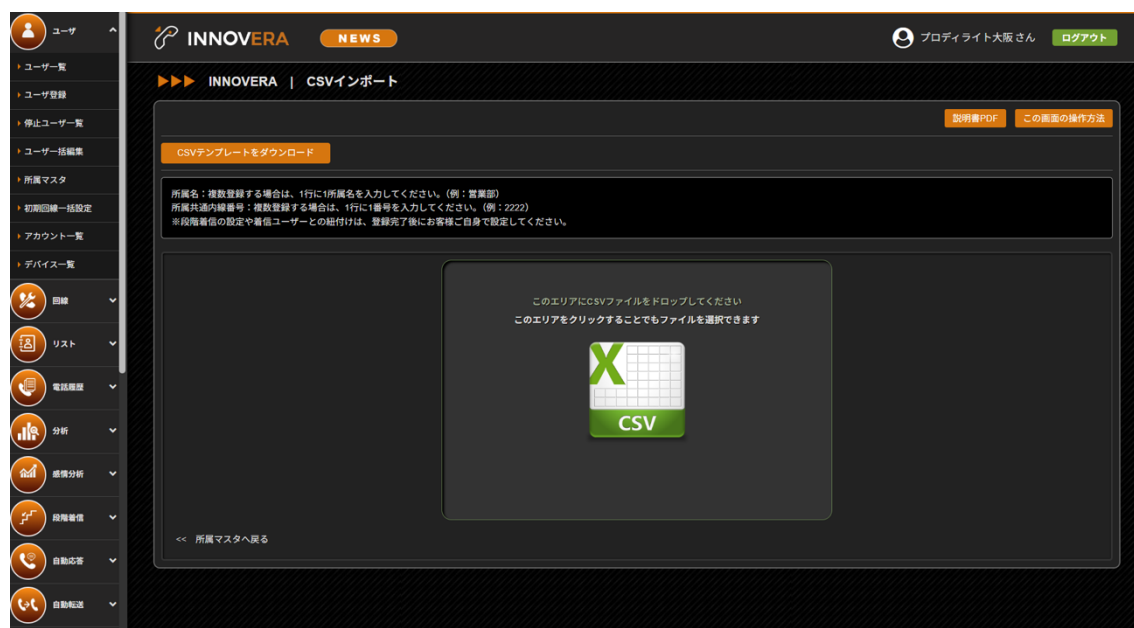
ユーザ
ユーザ一覧
ユーザ登録
停止ユーザ一覧
ユーザー括編集
所属マスタ
初期回線一括設定
アカウント一覧
デバイス一覧
回線
リスト
電話履歴
分析
感情分析
段階着信
自動応答
自動転送

INNOVERA NEWS
プロディライト大阪 さん ログアウト

INNOVERA | CSVインポート

説明書PDF この画面の操作方法

CSVテンプレートをダウンロード

所属名：複数登録する場合は、1行に1所属名を入力してください。（例：営業部）
所属共通内線番号：複数登録する場合は、1行に1番号を入力してください。（例：2222）
※段階着信の設定や着信ユーザーとの紐付けは、登録完了後にお客様ご自身で設定してください。

このエリアにCSVファイルをドロップしてください
このエリアをクリックすることでもファイルを選択できます

X
CSV

<< 所属マスタへ戻る